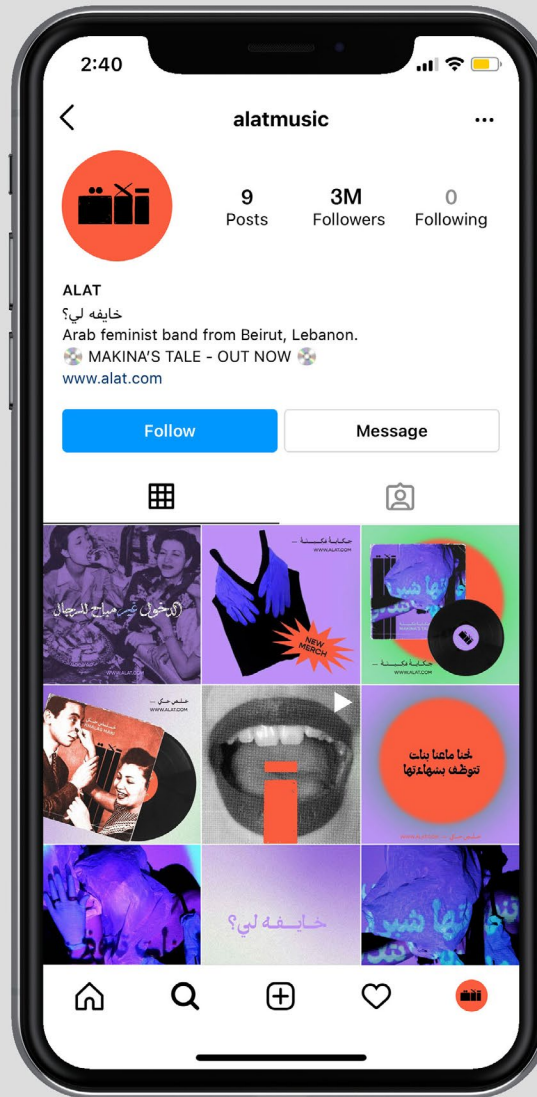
2:40

alatmusic

9
Posts

3M
Followers

0
Following

ALAT
خايفه لي؟
Arab feminist band from Beirut, Lebanon.
MAKINA'S TALE - OUT NOW
www.alat.com

Follow

Message

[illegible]
WWW.ALAT.COM

حكاية مكينة
NEW MERCH

حكاية مكينة
WWW.ALAT.COM

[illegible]

لحنا ماعنا بنات تتوظف بشهاداتها
WWW.ALAT.COM

خايفه لي؟